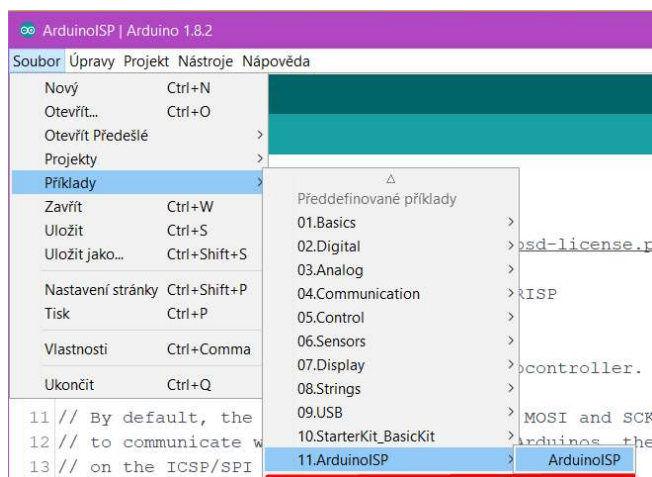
ArduinoISP | Arduino 1.8.2

Soubor Úpravy Projekt Nástroje Nápověda

Nový Ctrl+N
Otevřít... Ctrl+O
Otevřít Předešlé
Projekty
Příklady
Zavřít Ctrl+W
Uložit Ctrl+S
Uložit jako... Ctrl+Shift+S
Nastavení stránky Ctrl+Shift+P
Tisk Ctrl+P
Vlastnosti Ctrl+Comma
Ukončit Ctrl+Q

Předdefinované příklady
01.Basics
02.Digital
03.Analog
04.Communication
05.Control
06.Sensors
07.Display
08.Strings
09.USB
10.StarterKit_BasicKit
11.ArduinoISP

ArduinoISP

bsd-license.p
RISP
ocontroller.
11 // By default, the MOSI and SCK
12 // to communicate w Arduinos, the
13 // on the ICSP/SPI